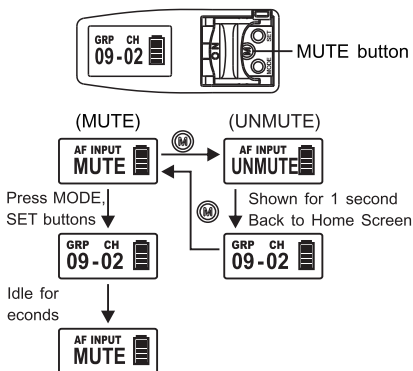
GRP CH
09-02

ON
SET
MODE
M

MUTE button

(MUTE)
AF INPUT
MUTE

M

(UNMUTE)
AF INPUT
UNMUTE

Press MODE, SET buttons

Shown for 1 second Back to Home Screen

M

GRP CH
09-02

GRP CH
09-02

Idle for econds

AF INPUT
MUTE